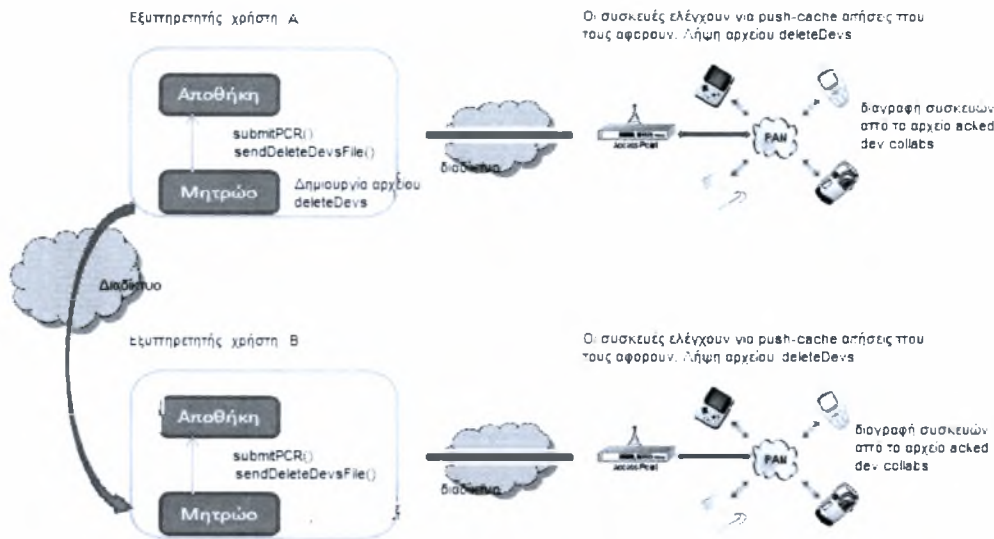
Εξυπηρετητής χρήστη Α

Αποθήκη

submitPCR()
sendDeleteDevsFile()

Μητρώο

Δημιουργία αρχείου deleteDevs

Διαδίκτυο

Οι συσκευές ελέγχουν για push-cache αιτήσεις που τους αφορούν. Λήψη αρχείου deleteDevs

Access Point

PAN

διαγραφή συσκευών απο το αρχείο acked dev collabs

Διαδίκτυο

Εξυπηρετητής χρήστη Β

Αποθήκη

submitPCR()
sendDeleteDevsFile()

Μητρώο

Διαδίκτυο

Οι συσκευές ελέγχουν για push-cache αιτήσεις που τους αφορουν. Λήψη αρχείου deleteDevs

Access Point

PAN

διαγραφή συσκευών απο το αρχείο acked dev collabs